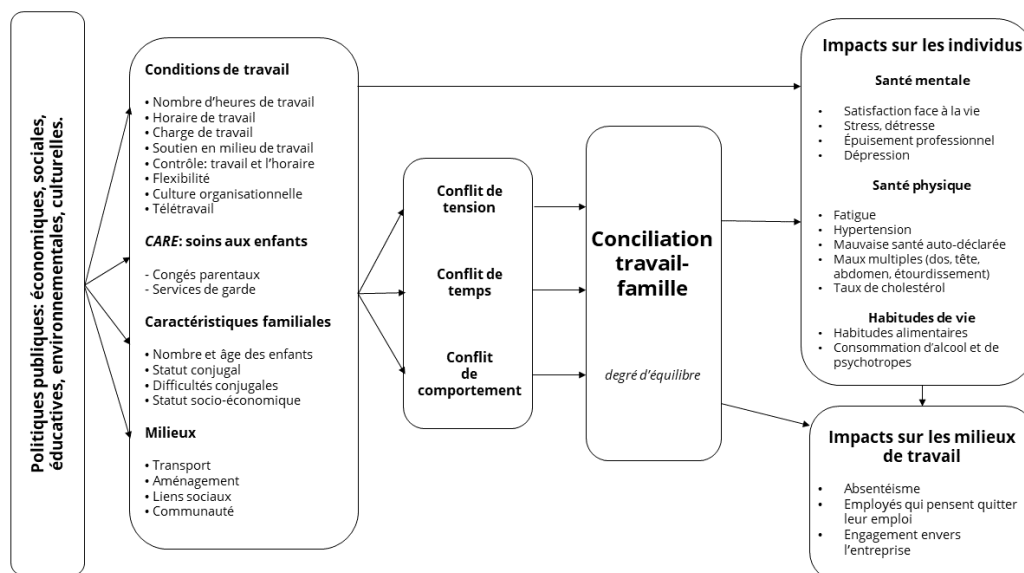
Politiques publiques: économiques, sociales, éducatives, environnementales, culturelles.

Conditions de travail

• Nombre d'heures de travail
• Horaire de travail
• Charge de travail
• Soutien en milieu de travail
• Contrôle: travail et l'horaire
• Flexibilité
• Culture organisationnelle
• Télétravail

*CARE*: soins aux enfants

- Congés parentaux
- Services de garde

Caractéristiques familiales

• Nombre et âge des enfants
• Statut conjugal
• Difficultés conjugales
• Statut socio-économique

Milieux

• Transport
• Aménagement
• Liens sociaux
• Communauté

Conflit de tension

Conflit de temps

Conflit de comportement

Conciliation travail-famille

*degré d'équilibre*

Impacts sur les individus

Santé mentale

• Satisfaction face à la vie
• Stress, détresse
• Épuisement professionnel
• Dépression

Santé physique

• Fatigue
• Hypertension
• Mauvaise santé auto-déclarée
• Maux multiples (dos, tête, abdomen, étourdissement)
• Taux de cholestérol

Habitudes de vie

• Habitudes alimentaires
• Consommation d'alcool et de psychotropes

Impacts sur les milieux de travail

• Absentéisme
• Employés qui pensent quitter leur emploi
• Engagement envers l'entreprise